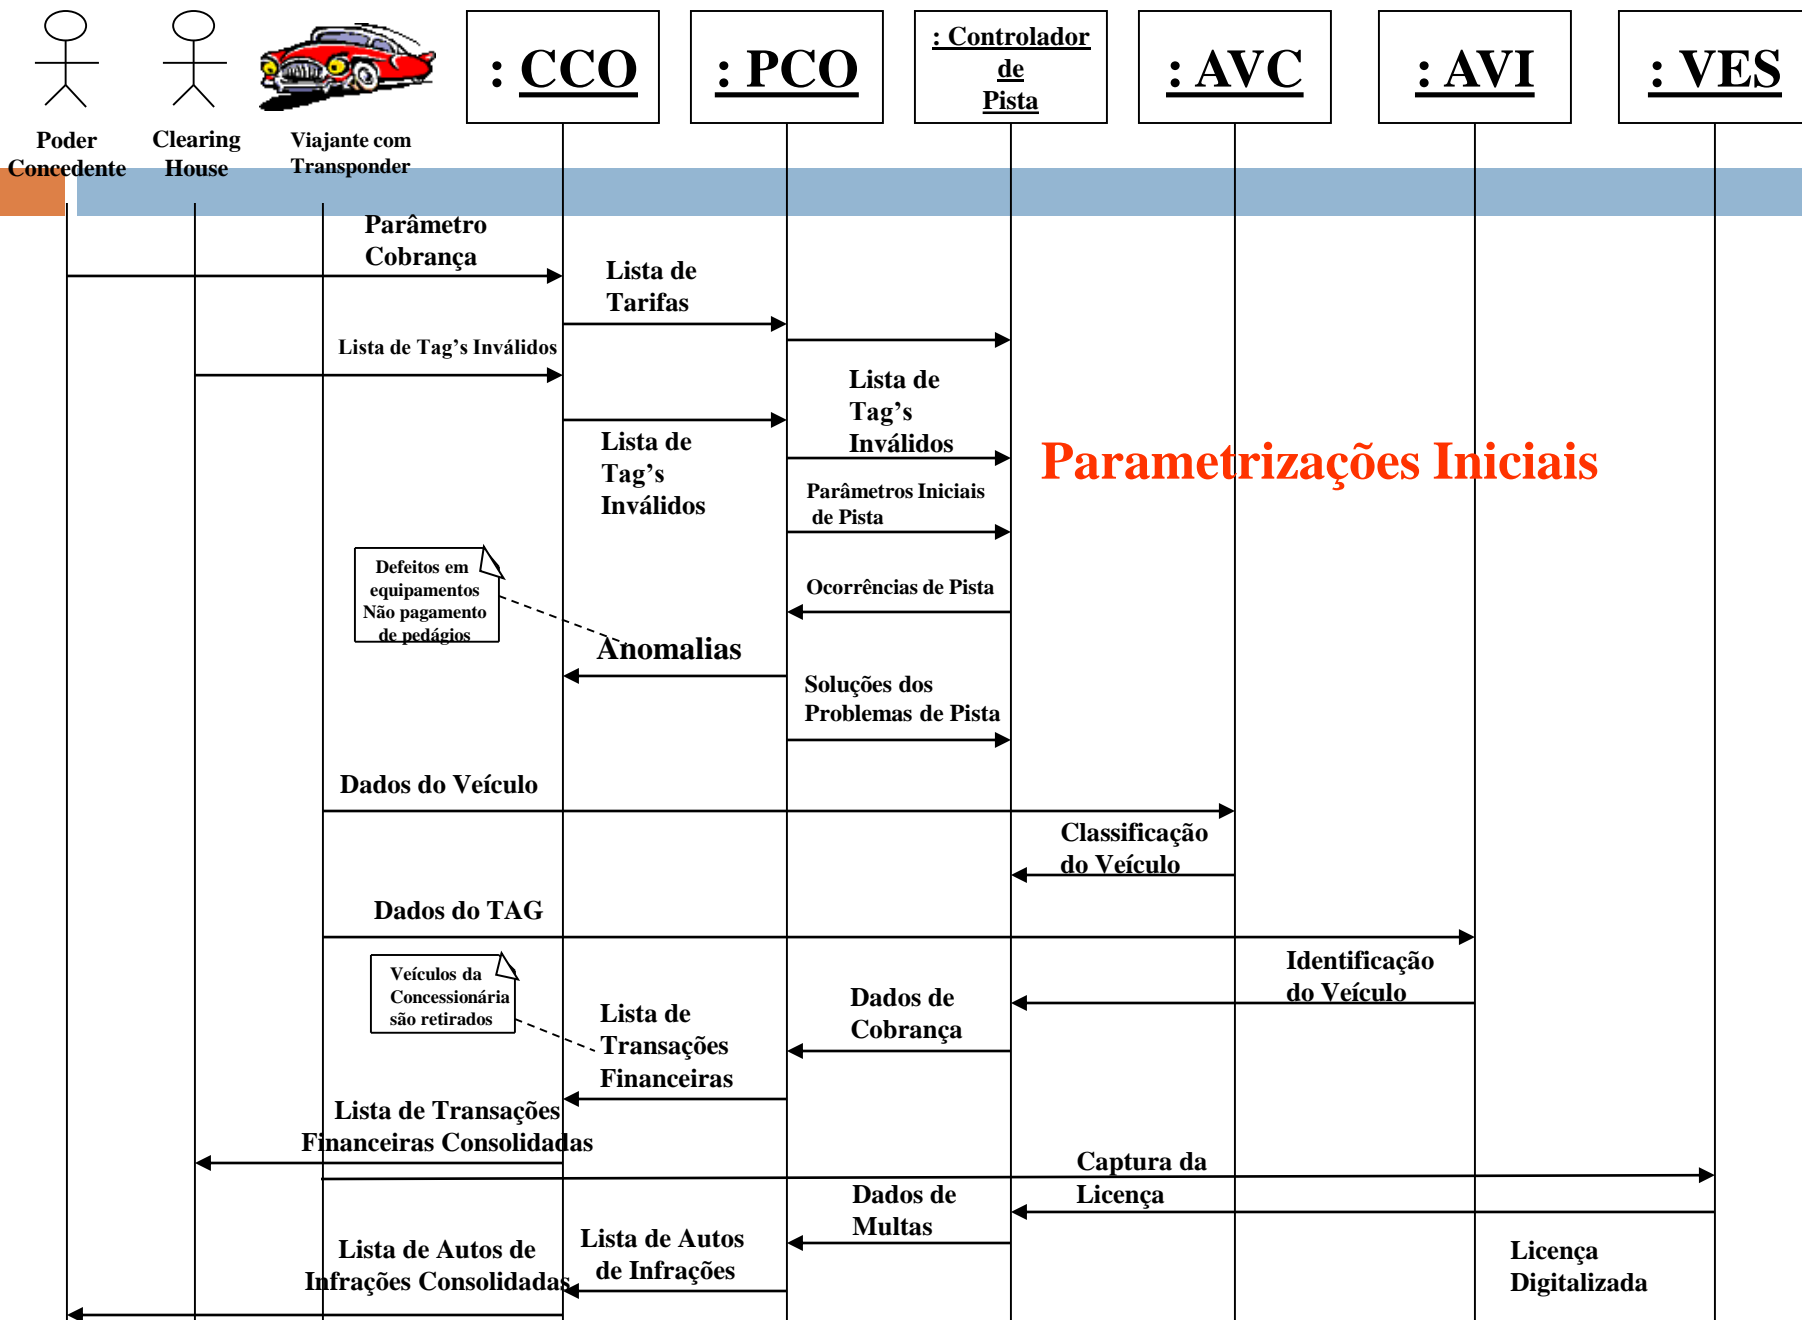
Poder Concedente

Clearing House

Viajante com Transponder

: CCO

: PCO

: Controlador de Pista

: AVC

: AVI

: VES

Parâmetro Cobrança

Lista de Tarifas

Lista de Tag's Inválidos

Lista de Tag's Inválidos

Lista de Tag's Inválidos

Parametrizações Iniciais

Parâmetros Iniciais de Pista

Defeitos em equipamentos Não pagamento de pedágios

Ocorrências de Pista

Anomalias

Soluções dos Problemas de Pista

Dados do Veículo

Classificação do Veículo

Dados do TAG

Veículos da Concessionária são retirados

Identificação do Veículo

Dados de Cobrança

Lista de Transações Financeiras

Lista de Transações Financeiras Consolidadas

Captura da Licença

Dados de Multas

Lista de Autos de Infrações

Lista de Autos de Infrações Consolidadas

Licença Digitalizada